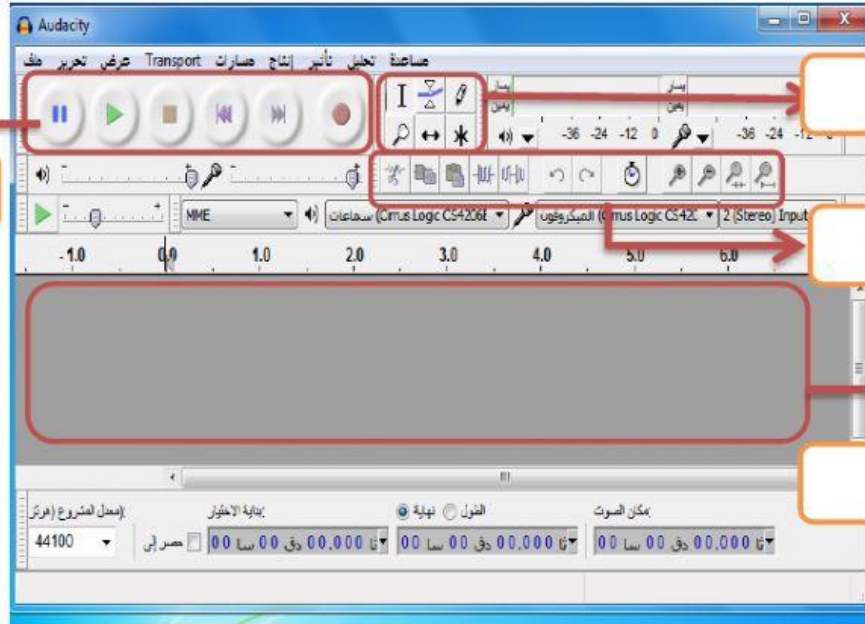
Audacity

ملف تحرير عرض Transport مسارات إنتاج تأثير تحليل مساعدة

يسار
يمين
يسار
يمين

-36 -24 -12 0
-36 -24 -12 0

MME
(Cirrus Logic CS4206 سماعات
(Cirrus Logic CS420 الميكروفون
2 (Stereo) Input

-1.0 0.0 1.0 2.0 3.0 4.0 5.0 6.0

معدل المشروع (هرتز):
44100
حصر إلى
بداية الاختيار:
00 سا 00 دق 00.000 ثا
الطول نهاية
00 سا 00 دق 00.000 ثا
مكان الصوت:
00 سا 00 دق 00.000 ثا